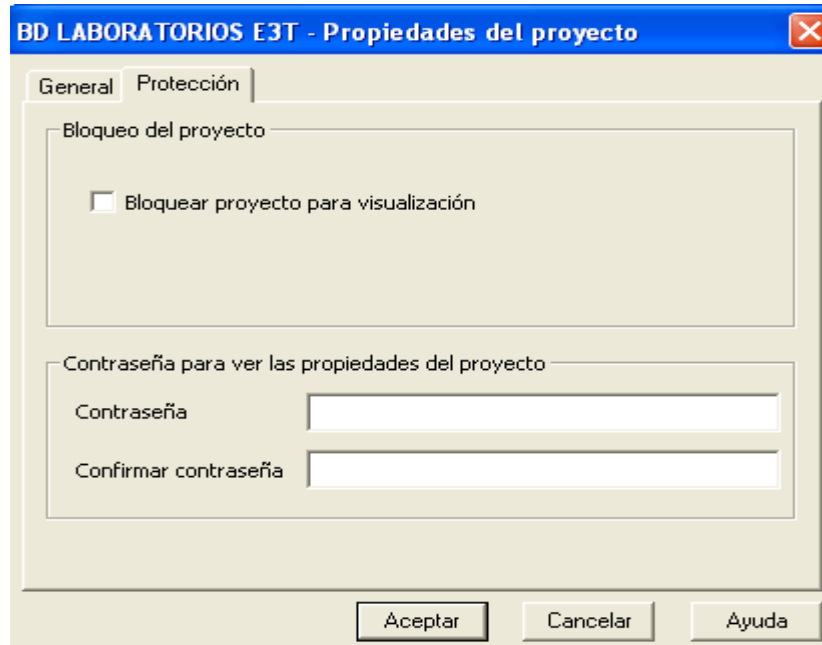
BD LABORATORIOS E3T - Propiedades del proyecto

General Protección

Bloqueo del proyecto

Bloquear proyecto para visualización

Contraseña para ver las propiedades del proyecto

Contraseña

Confirmar contraseña

Aceptar Cancelar Ayuda